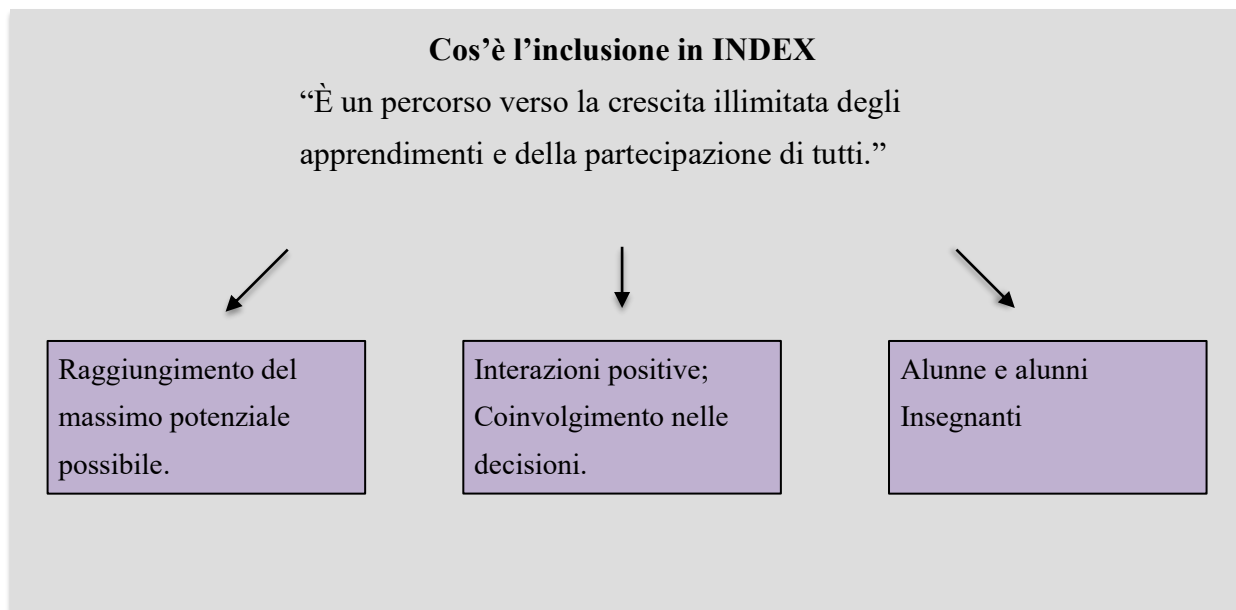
**Cos'è l'inclusione in INDEX**

"È un percorso verso la crescita illimitata degli apprendimenti e della partecipazione di tutti."

Raggiungimento del massimo potenziale possibile.

Interazioni positive;
Coinvolgimento nelle decisioni.

Alunne e alunni
Insegnanti